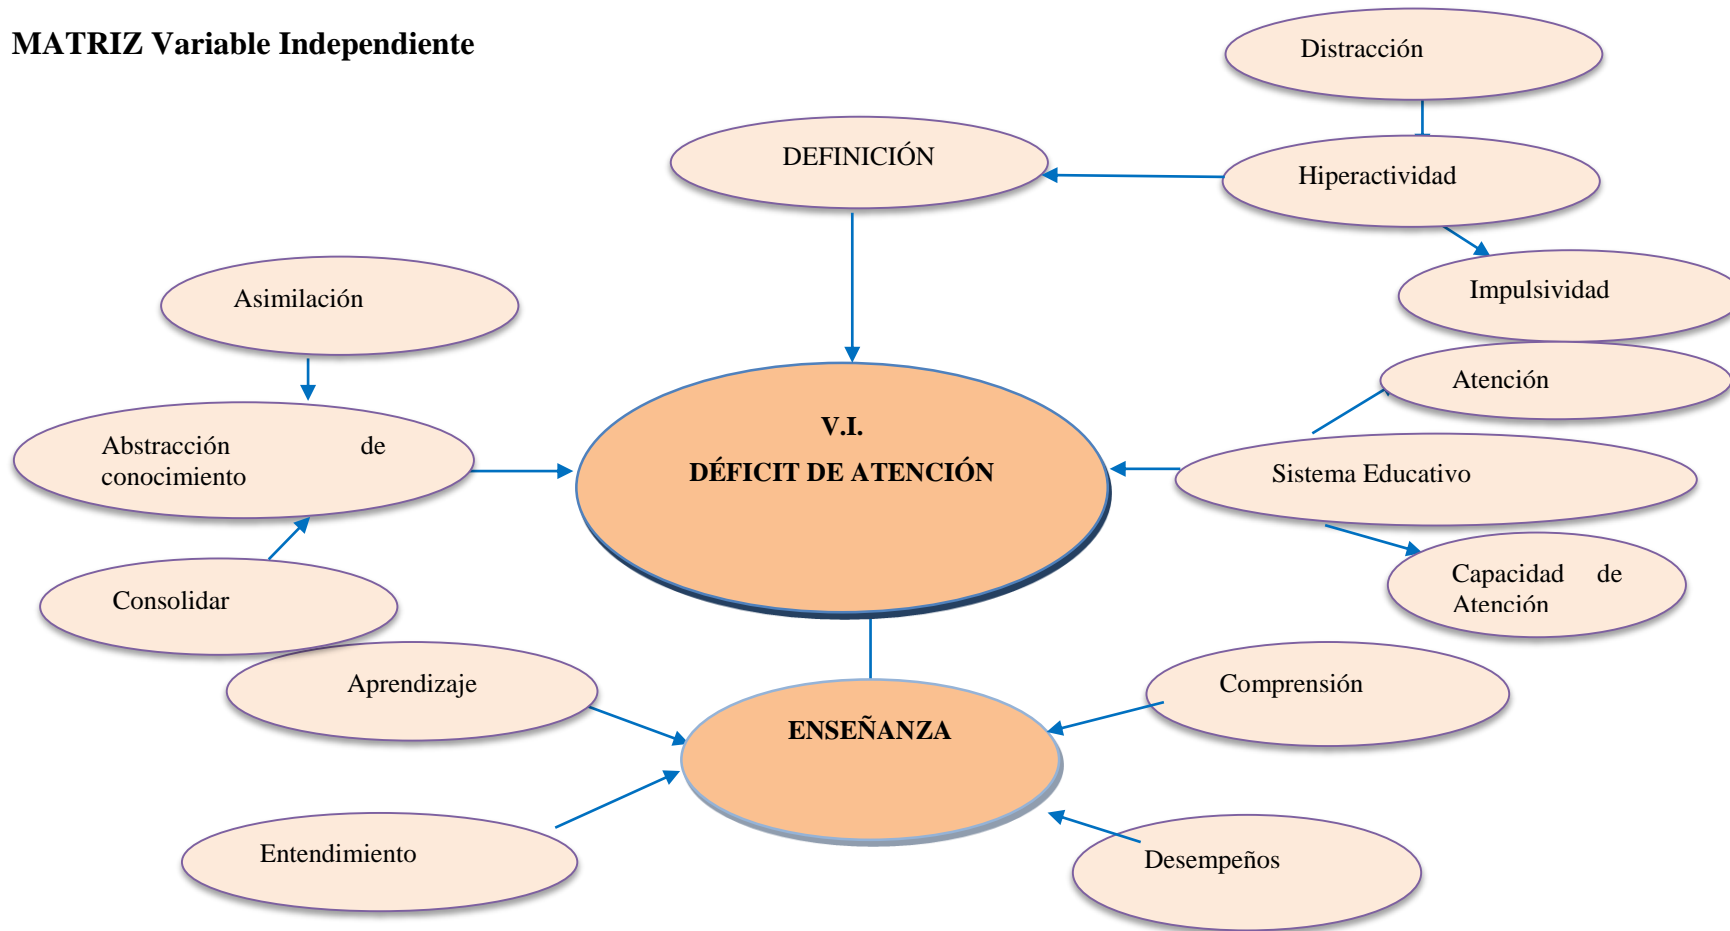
MATRIZ Variable Independiente

Distracción

DEFINICIÓN

Hiperactividad

Impulsividad

Asimilación

Atención

Abstracción de conocimiento

V.I.

DÉFICIT DE ATENCIÓN

Sistema Educativo

Capacidad de Atención

Consolidar

Aprendizaje

Comprensión

ENSEÑANZA

Entendimiento

Desempeños